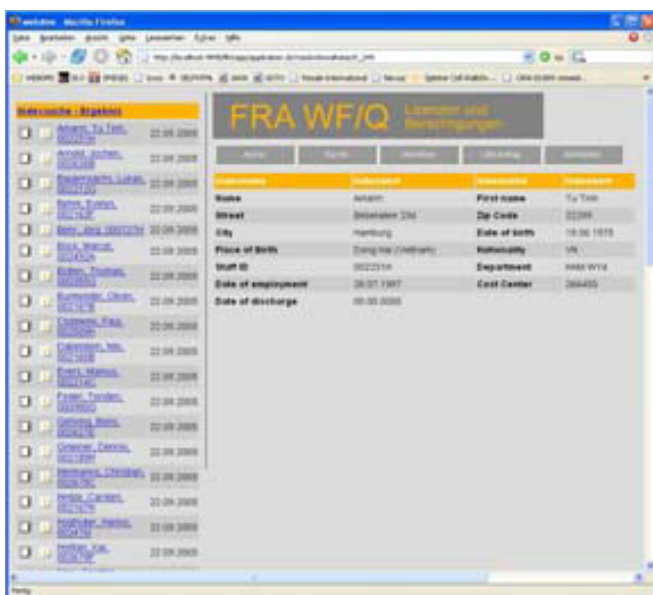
webdow - Mozilla Firefox

Datei Bearbeiten Ansicht Gehe Lesezeichen Extras Hilfe

Untersuchte - Ergebnis

| | |
|---|---|
| Anam, Tu Tinh, 0022314 | 22.09.2005 |
| Arnold, Jochen | 22.09.2005 |
| Baumgarten, Lukas | 22.09.2005 |
| Behrs, Evelyn | 22.09.2005 |
| Behr, Jens | 22.09.2005 |
| Bock, Marcel | 22.09.2005 |
| Bollen, Thomas | 22.09.2005 |
| Burmester, Oliver | 22.09.2005 |
| Christens, Paul | 22.09.2005 |
| Dahlmann, Nils | 22.09.2005 |
| Evers, Marcus | 22.09.2005 |
| Fester, Torsten | 22.09.2005 |
| Gehring, Mario | 22.09.2005 |
| Griesner, Dennis | 22.09.2005 |
| Hermanns, Christian | 22.09.2005 |
| Hinz, Carsten | 22.09.2005 |
| Hoffmann, Nadine | 22.09.2005 |
| Hoffner, Kai | 22.09.2005 |

FRA WF/Q Lizenzen und Berechtigungen

| Stammdaten | Stammdaten | Stammdaten | Stammdaten |
|---|---|---|---|
| Name | Anam | First name | Tu Tinh |
| Street | Bebelallee 15d | Zip Code | 22299 |
| City | Hamburg | Date of birth | 19.06.1978 |
| Place of Birth | Dong Ha (Vietnam) | Nationality | VN |
| Staff ID | 0022314 | Department | HAM WY4 |
| Date of employment | 28.07.1997 | Cost Center | 268455 |
| Date of discharge | 00.00.0000 | | |

Fertig